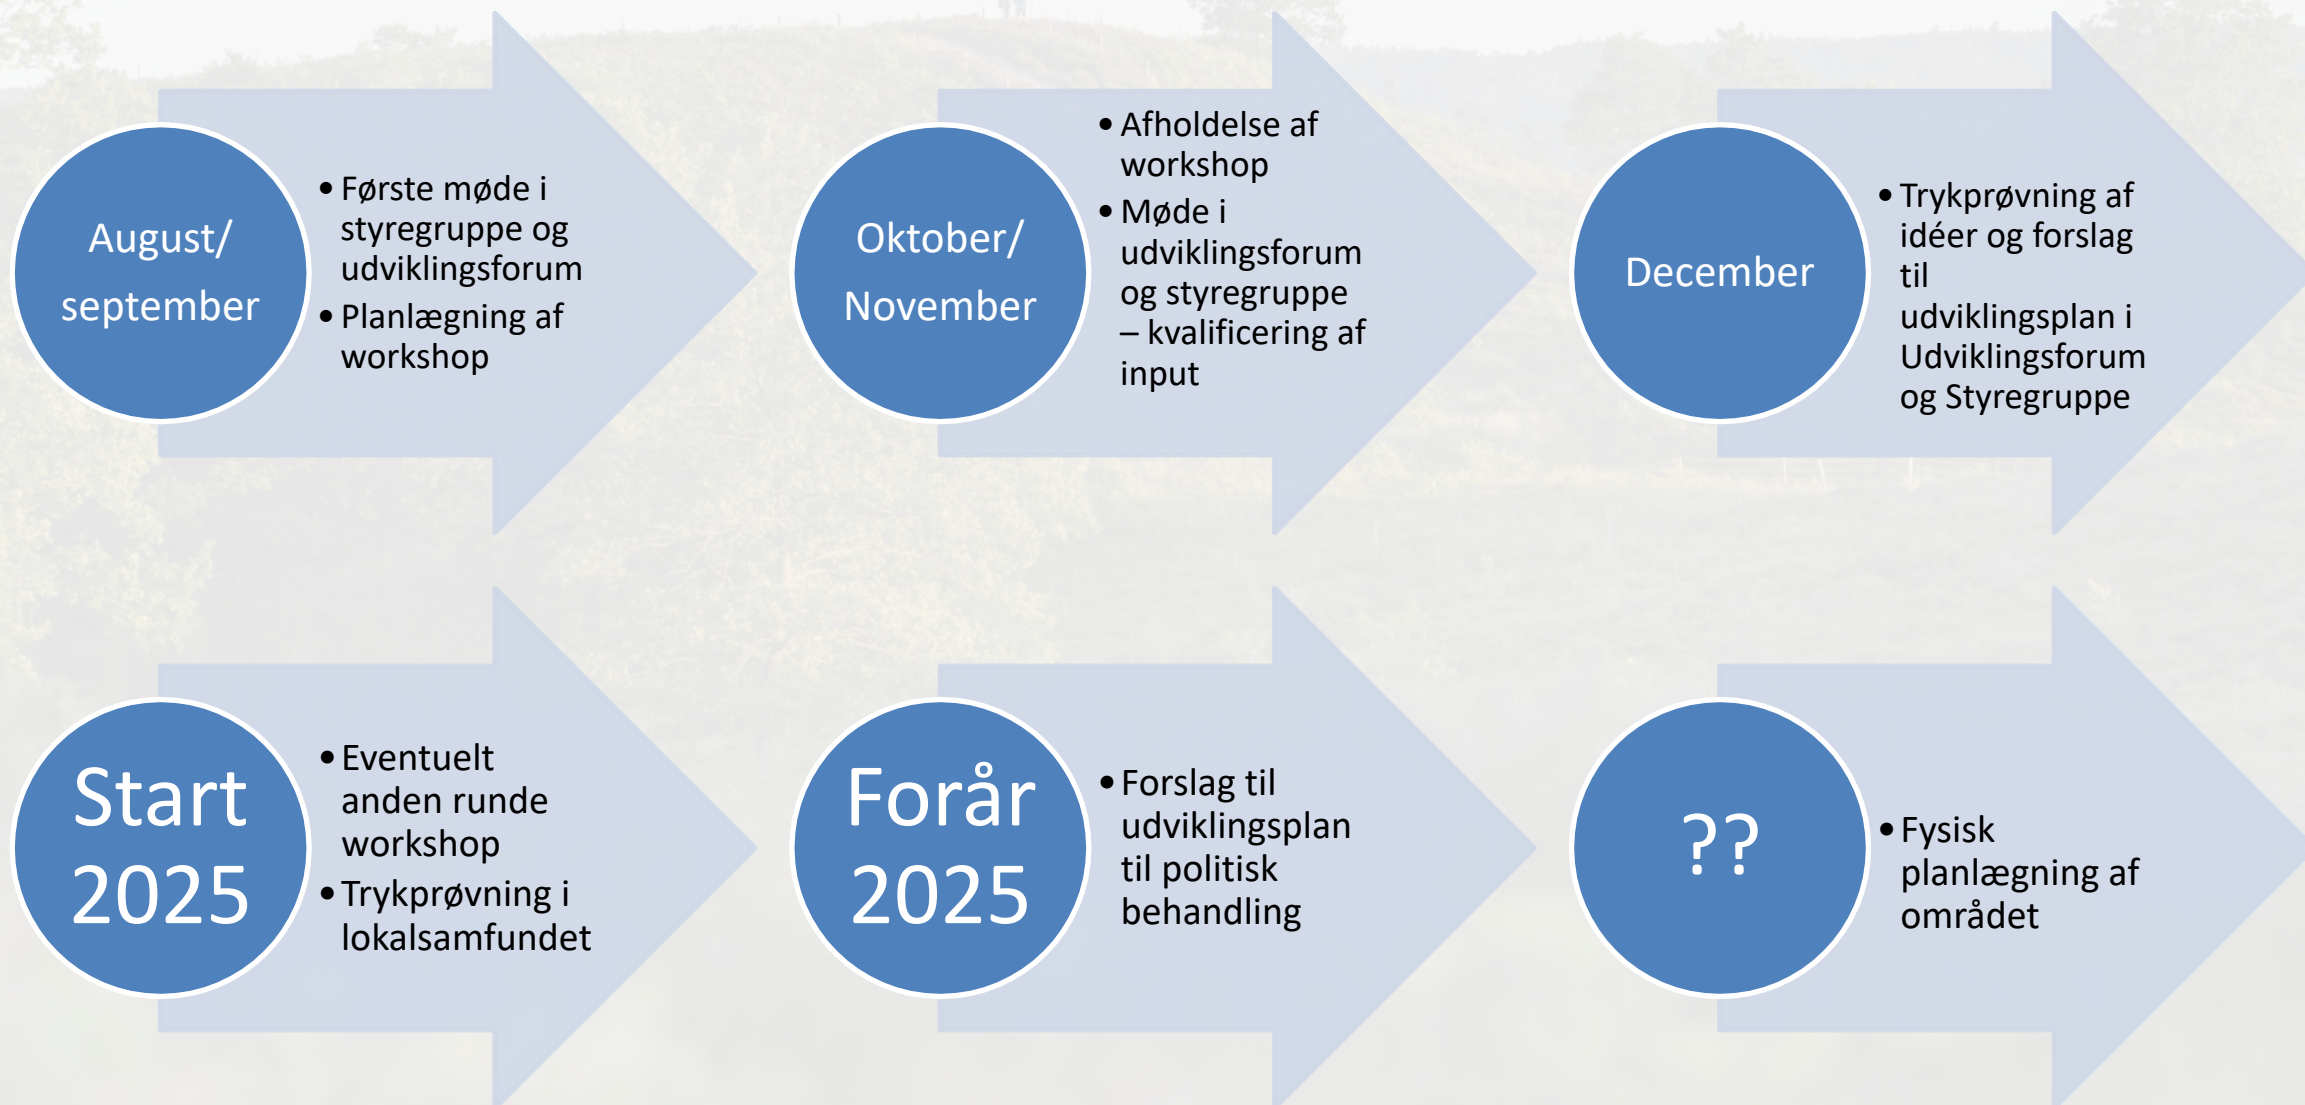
August/
september

- Første møde i styregruppe og udviklingsforum
- Planlægning af workshop

Oktober/
November

- Afholdelse af workshop
- Møde i udviklingsforum og styregruppe – kvalificering af input

December

- Trykprøvning af idéer og forslag til udviklingsplan i Udviklingsforum og Styregruppe

Start
2025

- Eventuelt anden runde workshop
- Trykprøvning i lokalsamfundet

Forår
2025

- Forslag til udviklingsplan til politisk behandling

??

- Fysisk planlægning af området